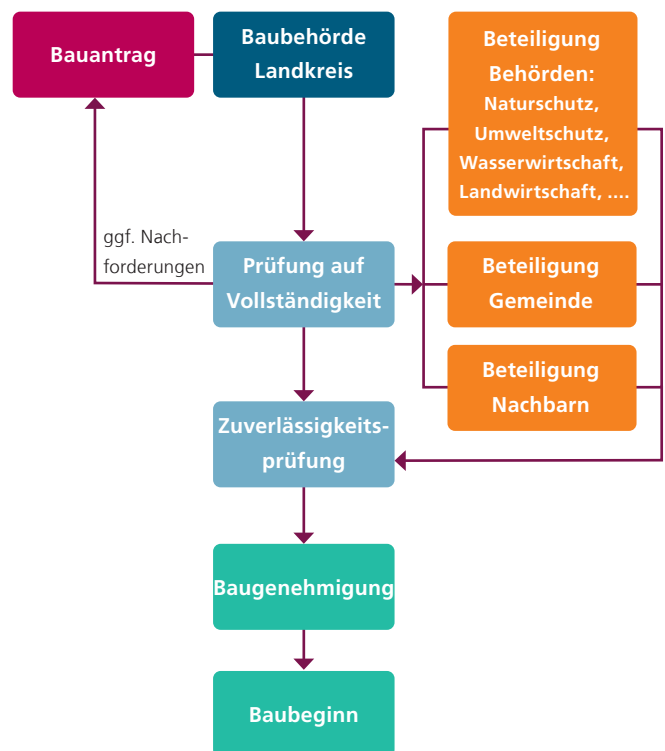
Bauantrag

Baubehörde Landkreis

Beteiligung Behörden: Naturschutz, Umweltschutz, Wasserwirtschaft, Landwirtschaft, ....

ggf. Nachforderungen

Prüfung auf Vollständigkeit

Beteiligung Gemeinde

Beteiligung Nachbarn

Zuverlässigkeitsprüfung

Baugenehmigung

Baubeginn